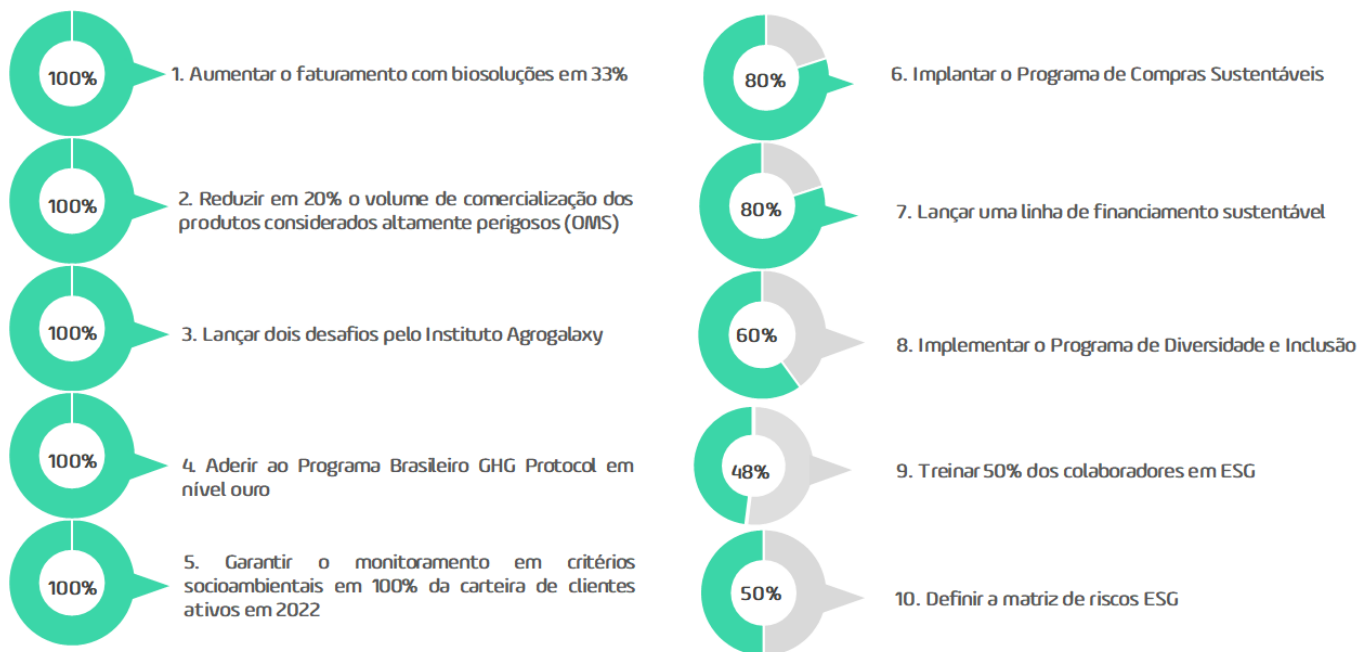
100%

1. Aumentar o faturamento com biosoluções em 33%

100%

2. Reduzir em 20% o volume de comercialização dos produtos considerados altamente perigosos (OMS)

100%

3. Lançar dois desafios pelo Instituto Agrogalaxy

100%

4. Aderir ao Programa Brasileiro GHG Protocol em nível ouro

100%

5. Garantir o monitoramento em critérios socioambientais em 100% da carteira de clientes ativos em 2022

80%

6. Implantar o Programa de Compras Sustentáveis

80%

7. Lançar uma linha de financiamento sustentável

60%

8. Implementar o Programa de Diversidade e Inclusão

48%

9. Treinar 50% dos colaboradores em ESG

50%

10. Definir a matriz de riscos ESG